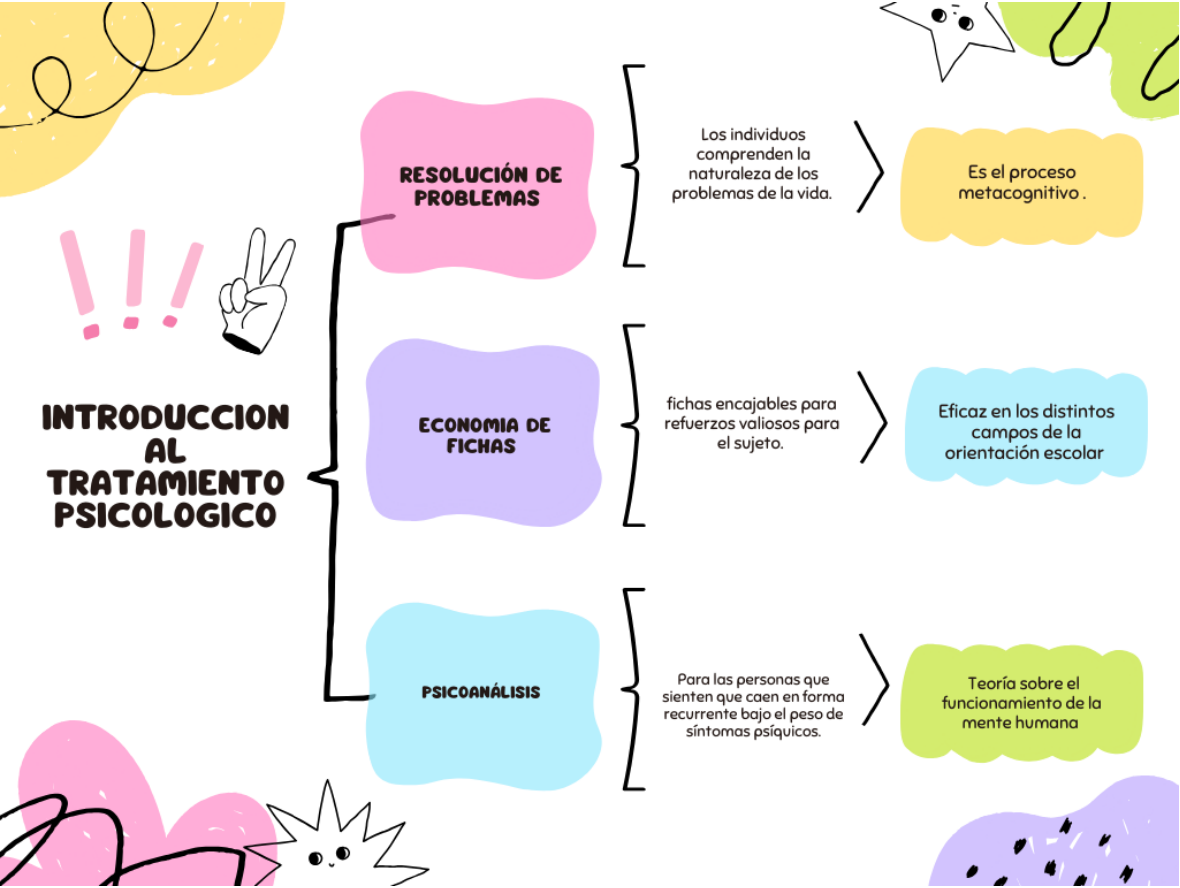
INTRODUCCION AL TRATAMIENTO PSICOLOGICO

RESOLUCIÓN DE PROBLEMAS

Los individuos comprenden la naturaleza de los problemas de la vida.

Es el proceso metacognitivo .

ECONOMIA DE FICHAS

fichas encajables para refuerzos valiosos para el sujeto.

Eficaz en los distintos campos de la orientación escolar

PSICOANÁLISIS

Para las personas que sienten que caen en forma recurrente bajo el peso de síntomas psíquicos.

Teoría sobre el funcionamiento de la mente humana